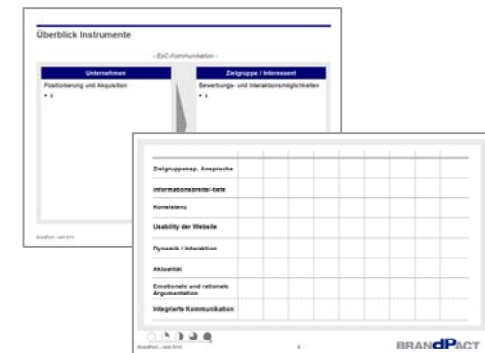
Überblick Instrumente

- EzC-Kommunikation -

| Unternehmen | Zielgruppe / Interessent |
|---|---|
| Positionierung und Akquisition | Bewerbungs- und Interaktionsmöglichkeiten |
| • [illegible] | • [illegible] |

BrandPact – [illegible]

| | | | | | | | | |
|---|---|---|---|---|---|---|---|---|
| Zielgruppensp. Ansprache | | | | | | | | |
| Informationsbreite/-tiefe | | | | | | | | |
| Konsistenz | | | | | | | | |
| Usability der Website | | | | | | | | |
| Dynamik / Interaktion | | | | | | | | |
| Aktualität | | | | | | | | |
| Emotionale und rationale Argumentation | | | | | | | | |
| Integrierte Kommunikation | | | | | | | | |

BrandPact – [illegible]

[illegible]

BRANdPACT